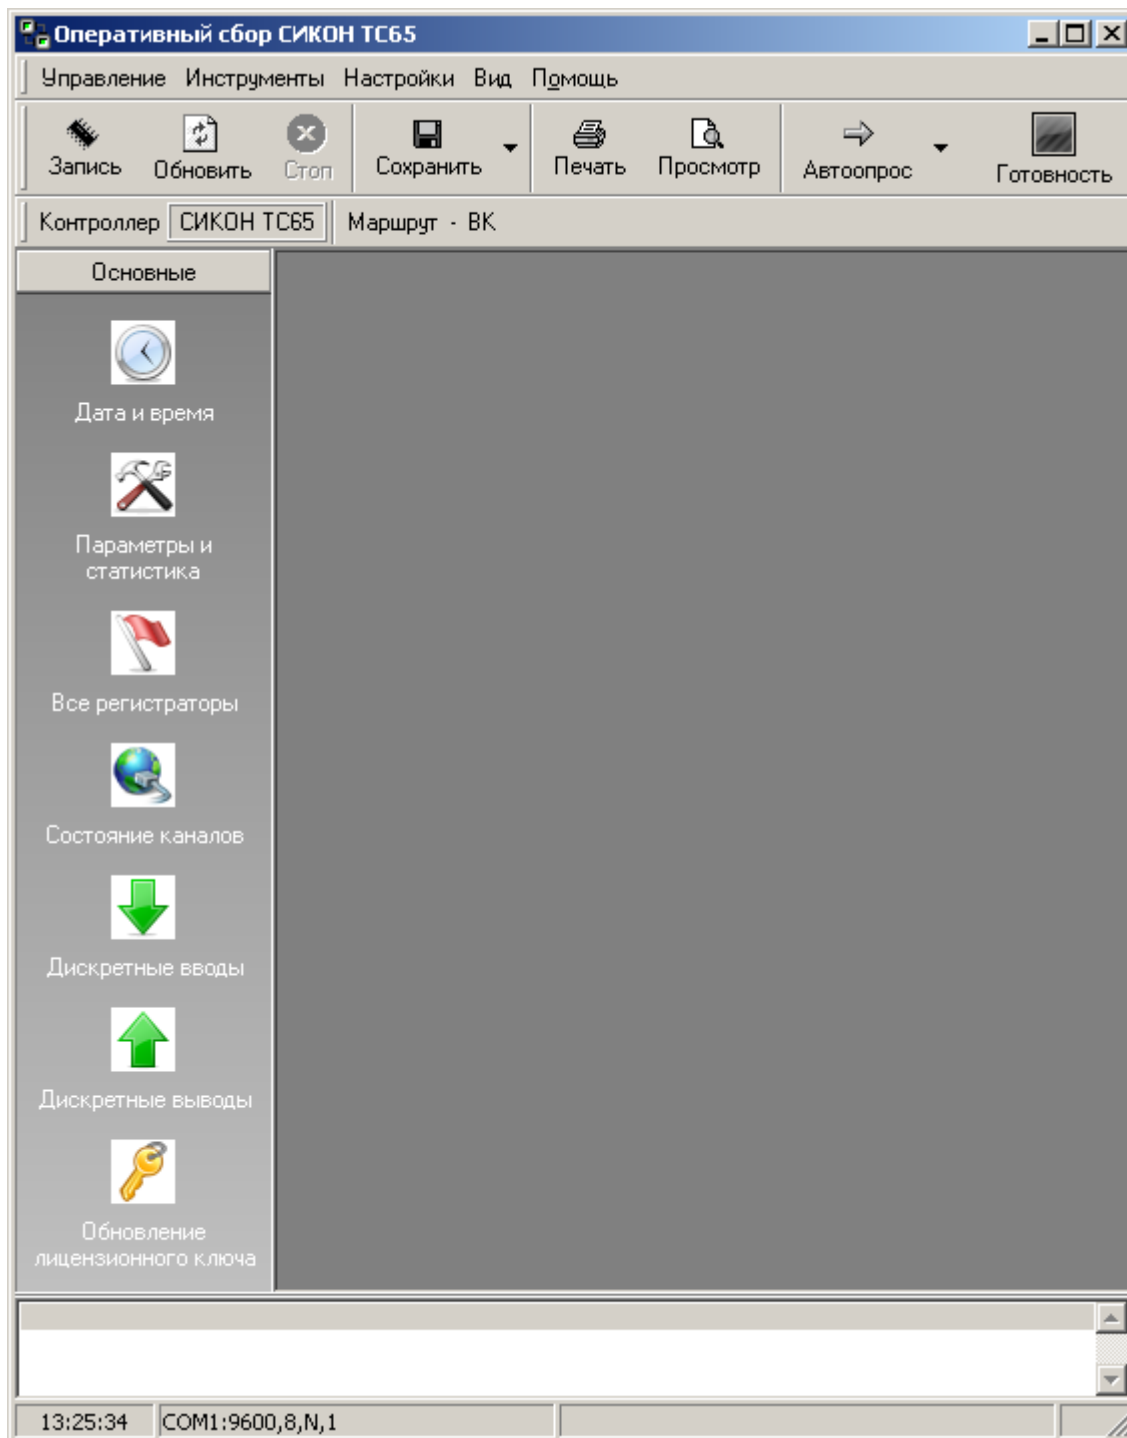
Оперативный сбор СИКОН ТС65

Управление Инструменты Настройки Вид Помощь

Запись Обновить Стоп Сохранить Печать Просмотр Автоопрос Готовность

Контроллер СИКОН ТС65 Маршрут - ВК

Основные

Дата и время

Параметры и статистика

Все регистраторы

Состояние каналов

Дискретные вводы

Дискретные выводы

Обновление лицензионного ключа

13:25:34 COM1:9600,8,N,1